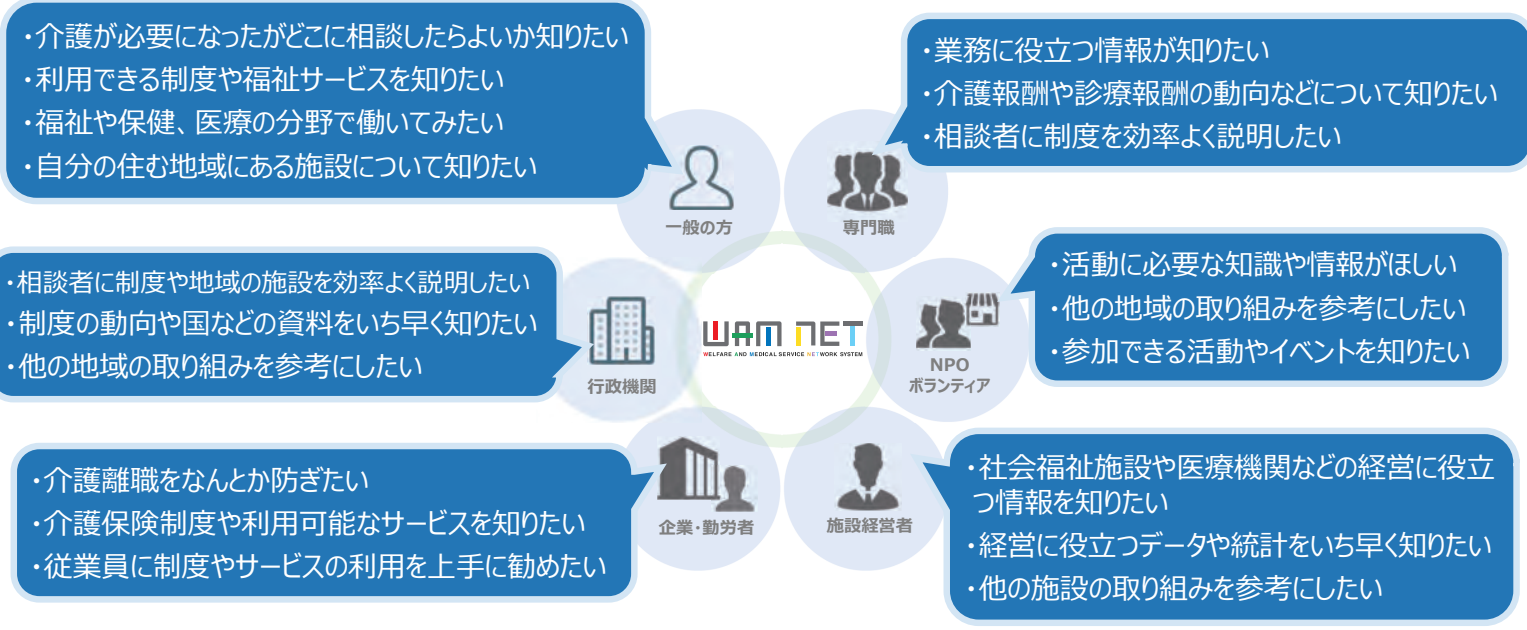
・介護が必要になったがどこに相談したらよいか知りたい
・利用できる制度や福祉サービスを知りたい
・福祉や保健、医療の分野で働いてみたい
・自分の住む地域にある施設について知りたい

一般の方

・業務に役立つ情報が知りたい
・介護報酬や診療報酬の動向などについて知りたい
・相談者に制度を効率よく説明したい

専門職

・相談者に制度や地域の施設を効率よく説明したい
・制度の動向や国などの資料をいち早く知りたい
・他の地域の取り組みを参考にしたい

行政機関

WAM NET
WELFARE AND MEDICAL SERVICE NETWORK SYSTEM

・活動に必要な知識や情報がほしい
・他の地域の取り組みを参考にしたい
・参加できる活動やイベントを知りたい

NPO
ボランティア

・介護離職をなんとか防ぎたい
・介護保険制度や利用可能なサービスを知りたい
・従業員に制度やサービスの利用を上手に勧めたい

企業・勤労者

施設経営者

・社会福祉施設や医療機関などの経営に役立つ情報を知りたい
・経営に役立つデータや統計をいち早く知りたい
・他の施設の取り組みを参考にしたい